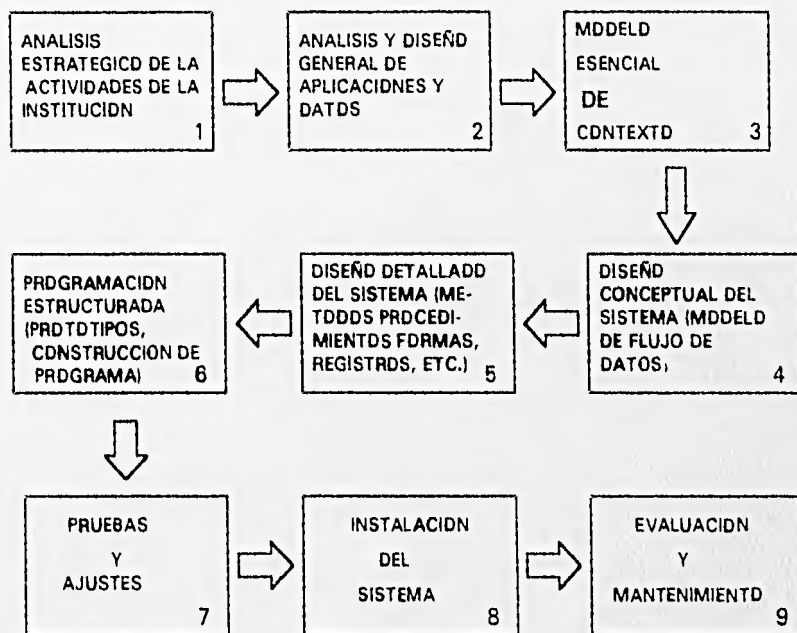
ANALISIS ESTRATEGICD DE LA ACTIVIDADES DE LA INSTITUCIDN 1

ANALISIS Y DISEÑD GENERAL DE APLICACIDNES Y DATDS 2

MDDELD ESENCIAL DE CDNTEXTD 3

DISEÑD CONCEPTUAL DEL SISTEMA (MDDELD DE FLUJO DE DATOS) 4

DISEÑD DETALLADD DEL SISTEMA (METDDDS PRDCEDIMIENTDS FDRMAS, REGISTRDS, ETC.) 5

PRDGRAMACIDN ESTRUCTURADA (PRDTDTIPOS, CDNSTRUCCION DE PRDGRAMA) 6

PRUEBAS Y AJUSTES 7

INSTALACIDN DEL SISTEMA 8

EVALUACIDN Y MANTENIMIENTD 9